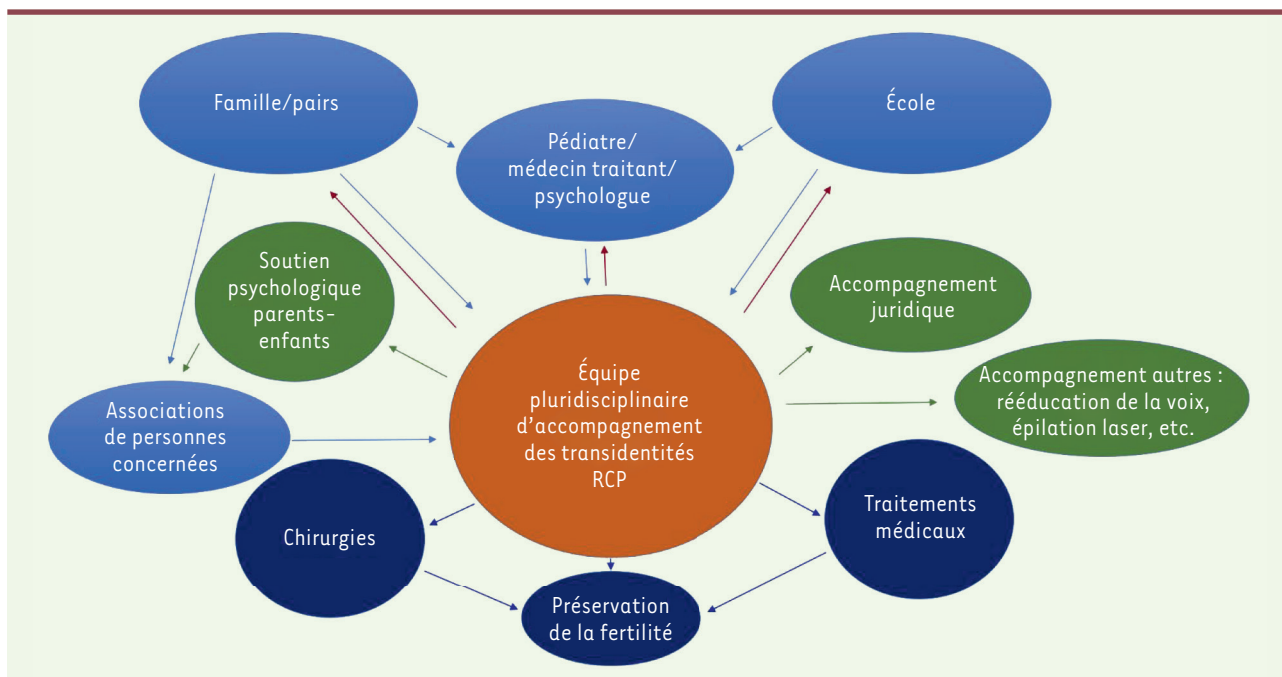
Famille/pairs

Pédiatre/
médecin traitant/
psychologue

École

Soutien
psychologique
parents-
enfants

Accompagnement
juridique

Équipe
pluridisciplinaire
d'accompagnement
des transidentités
RCP

Accompagnement autres :
rééducation de la voix,
épilation laser, etc.

Associations
de personnes
concernées

Chirurgies

Traitements
médicaux

Préservation
de la fertilité